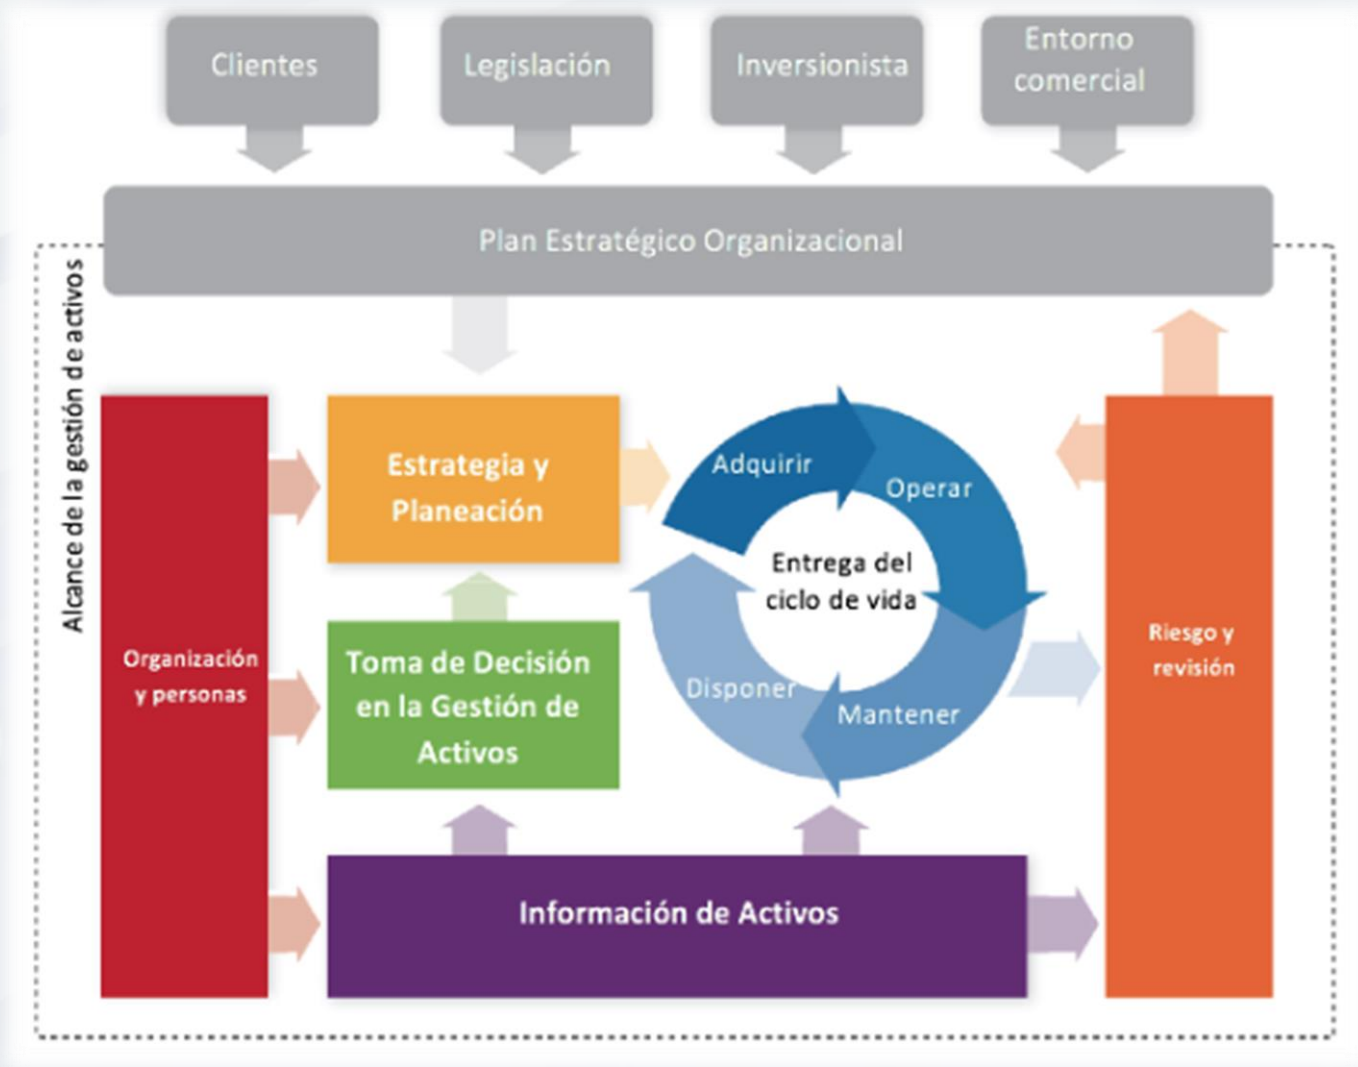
Clientes

Legislación

Inversionista

Entorno comercial

Plan Estratégico Organizacional

Alcance de la gestión de activos

Organización y personas

Estrategia y Planeación

Adquirir

Operar

Entrega del ciclo de vida

Disponer

Mantener

Toma de Decisión en la Gestión de Activos

Riesgo y revisión

Información de Activos